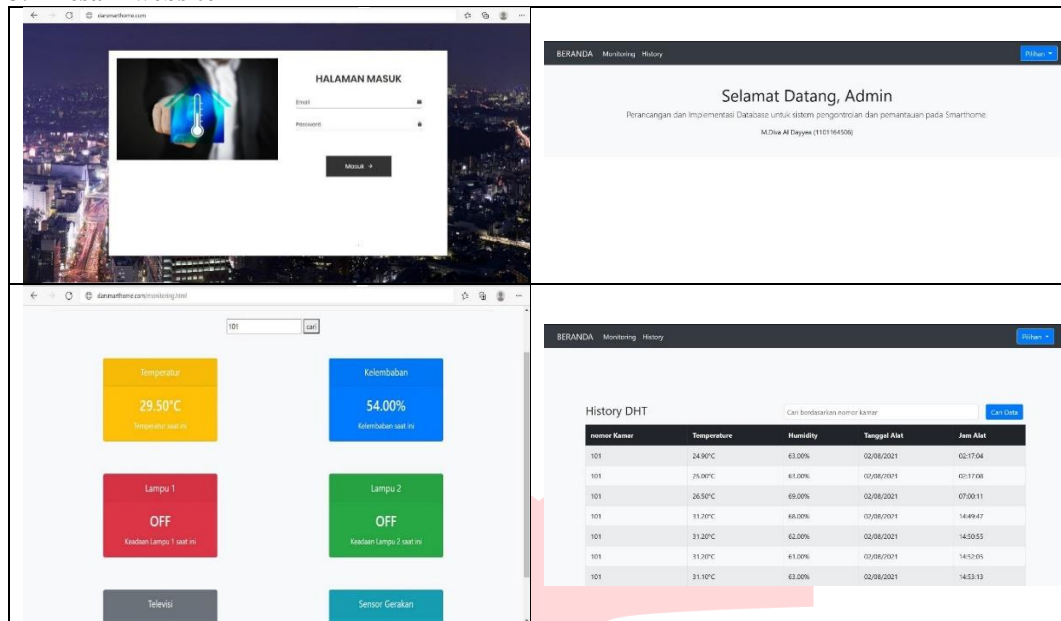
danismarthome.com

HALAMAN MASUK

Email

Password

Masuk →

BERANDA Monitoring History

Pilihan

Selamat Datang, Admin

Perancangan dan Implementasi Database untuk sistem pengontrolan dan pemantauan pada Smarthome

M.Diva Al Dayyes (1101164506)

danismarthome.com/monitoring.html

101 cari

Temperatur

29.50°C

Temperatur saat ini

Kelembaban

54.00%

Kelembaban saat ini

Lampu 1

OFF

Keadaan Lampu 1 saat ini

Lampu 2

OFF

Keadaan Lampu 2 saat ini

Televisi

Sensor Gerakan

BERANDA Monitoring History

Pilihan

History DHT

Cari berdasarkan nomor kamar

Cari Data

| nomor Kamar | Temperature | Humidity | Tanggal Alat | Jam Alat |
|---|---|---|---|---|
| 101 | 24.90°C | 63.00% | 02/08/2021 | 02:17:04 |
| 101 | 25.00°C | 61.00% | 02/08/2021 | 02:17:08 |
| 101 | 26.50°C | 69.00% | 02/08/2021 | 07:00:11 |
| 101 | 31.20°C | 68.00% | 02/08/2021 | 14:49:47 |
| 101 | 31.20°C | 62.00% | 02/08/2021 | 14:50:53 |
| 101 | 31.20°C | 61.00% | 02/08/2021 | 14:52:05 |
| 101 | 31.10°C | 63.00% | 02/08/2021 | 14:53:13 |